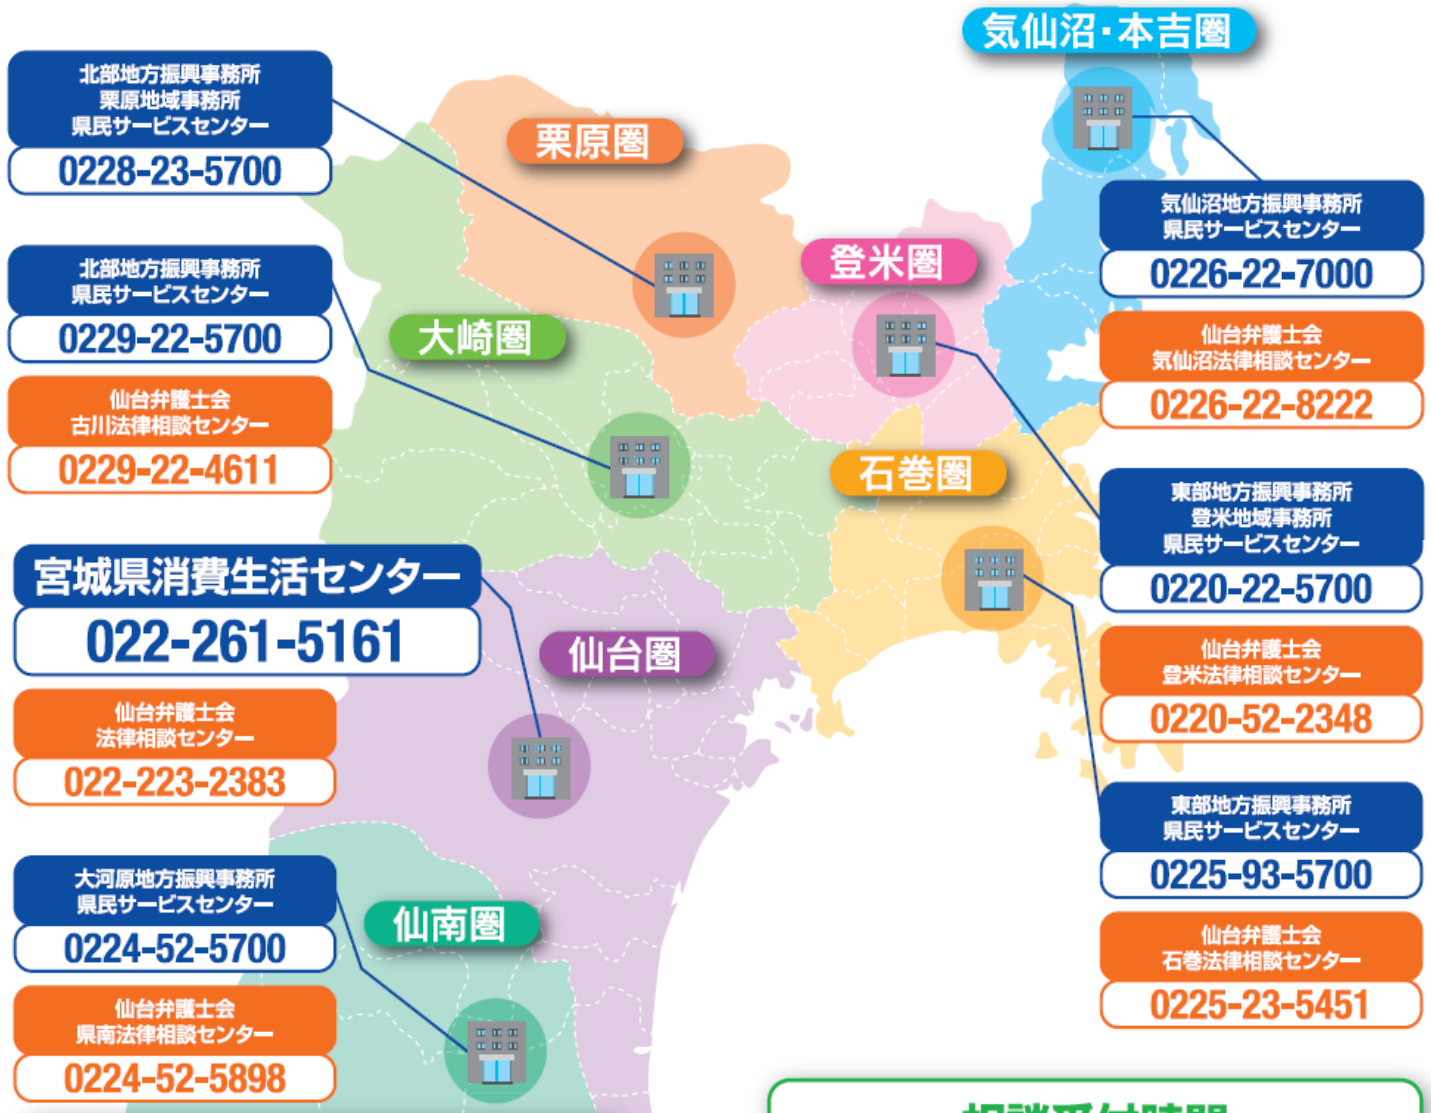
気仙沼・本吉圏

北部地方振興事務所
栗原地域事務所
県民サービスセンター
0228-23-5700

栗原圏

気仙沼地方振興事務所
県民サービスセンター
0226-22-7000

北部地方振興事務所
県民サービスセンター
0229-22-5700

登米圏

大崎圏

仙台弁護士会
気仙沼法律相談センター
0226-22-8222

仙台弁護士会
古川法律相談センター
0229-22-4611

石巻圏

東部地方振興事務所
登米地域事務所
県民サービスセンター
0220-22-5700

宮城県消費生活センター
022-261-5161

仙台圏

仙台弁護士会
登米法律相談センター
0220-52-2348

仙台弁護士会
法律相談センター
022-223-2383

東部地方振興事務所
県民サービスセンター
0225-93-5700

大河原地方振興事務所
県民サービスセンター
0224-52-5700

仙南圏

仙台弁護士会
石巻法律相談センター
0225-23-5451

仙台弁護士会
県南法律相談センター
0224-52-5898

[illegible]